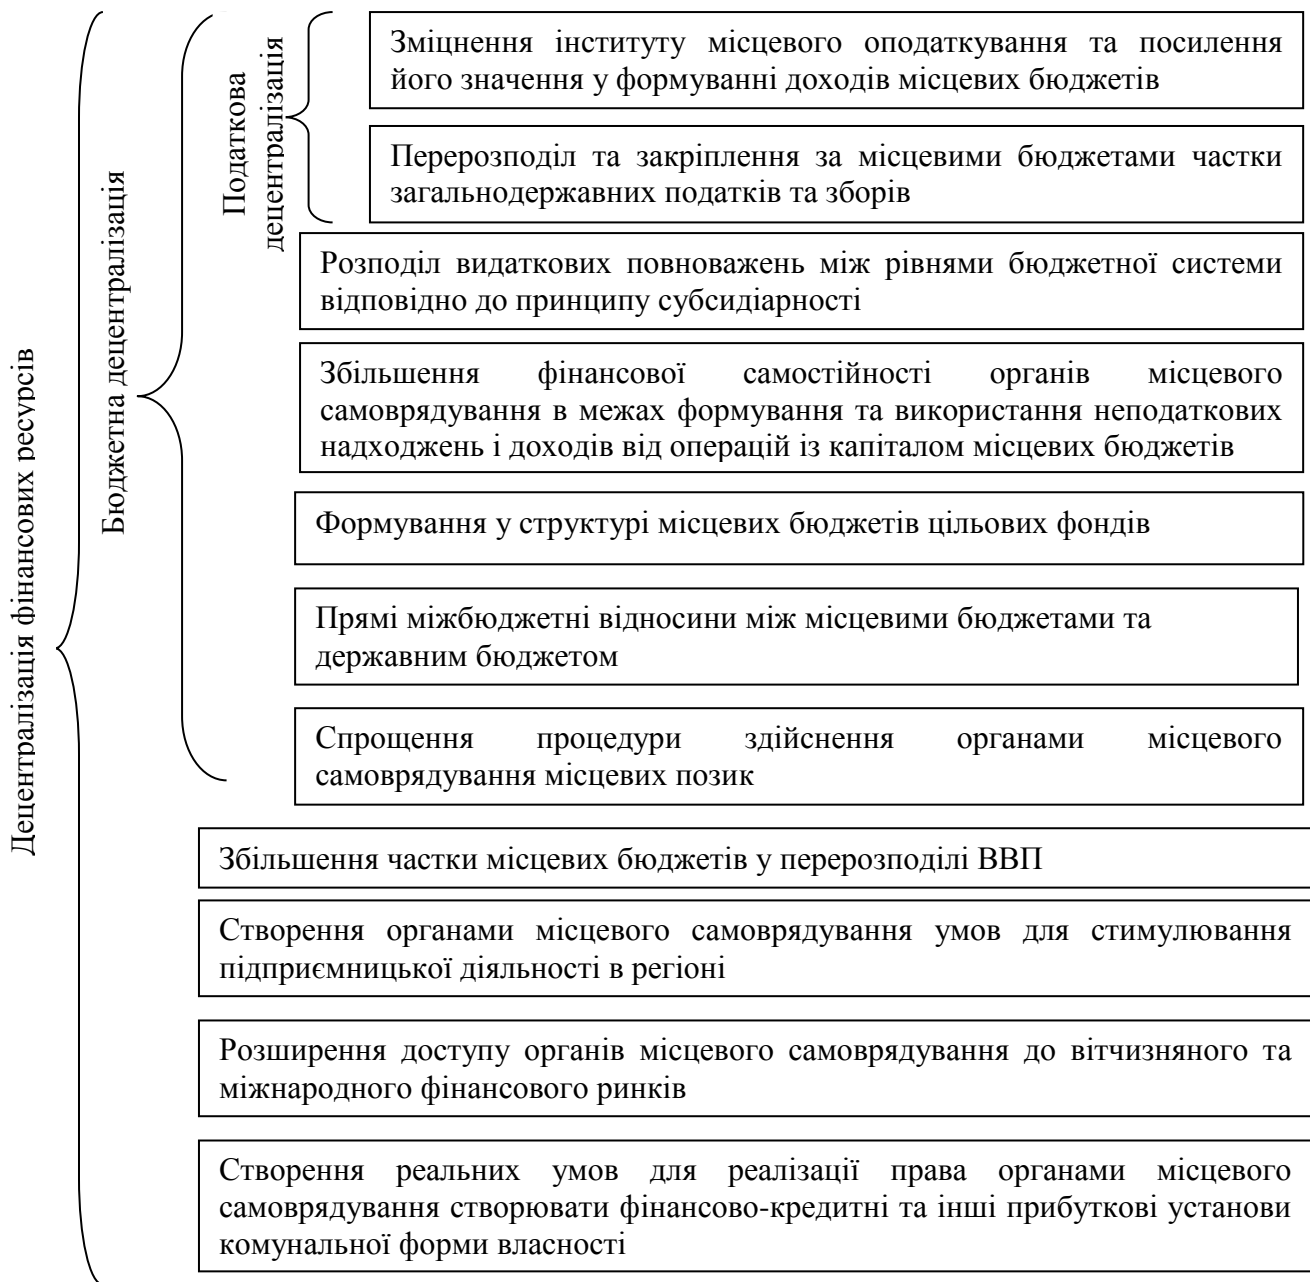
Децентралізація фінансових ресурсів

Бюджетна децентралізація

Податкова децентралізація

Зміцнення інституту місцевого оподаткування та посилення його значення у формуванні доходів місцевих бюджетів

Перерозподіл та закріплення за місцевими бюджетами частки загальнодержавних податків та зборів

Розподіл видаткових повноважень між рівнями бюджетної системи відповідно до принципу субсидіарності

Збільшення фінансової самостійності органів місцевого самоврядування в межах формування та використання неподаткових надходжень і доходів від операцій із капіталом місцевих бюджетів

Формування у структурі місцевих бюджетів цільових фондів

Прямі міжбюджетні відносини між місцевими бюджетами та державним бюджетом

Спрощення процедури здійснення органами місцевого самоврядування місцевих позик

Збільшення частки місцевих бюджетів у перерозподілі ВВП

Створення органами місцевого самоврядування умов для стимулювання підприємницької діяльності в регіоні

Розширення доступу органів місцевого самоврядування до вітчизняного та міжнародного фінансового ринків

Створення реальних умов для реалізації права органами місцевого самоврядування створювати фінансово-кредитні та інші прибуткові установи комунальної форми власності